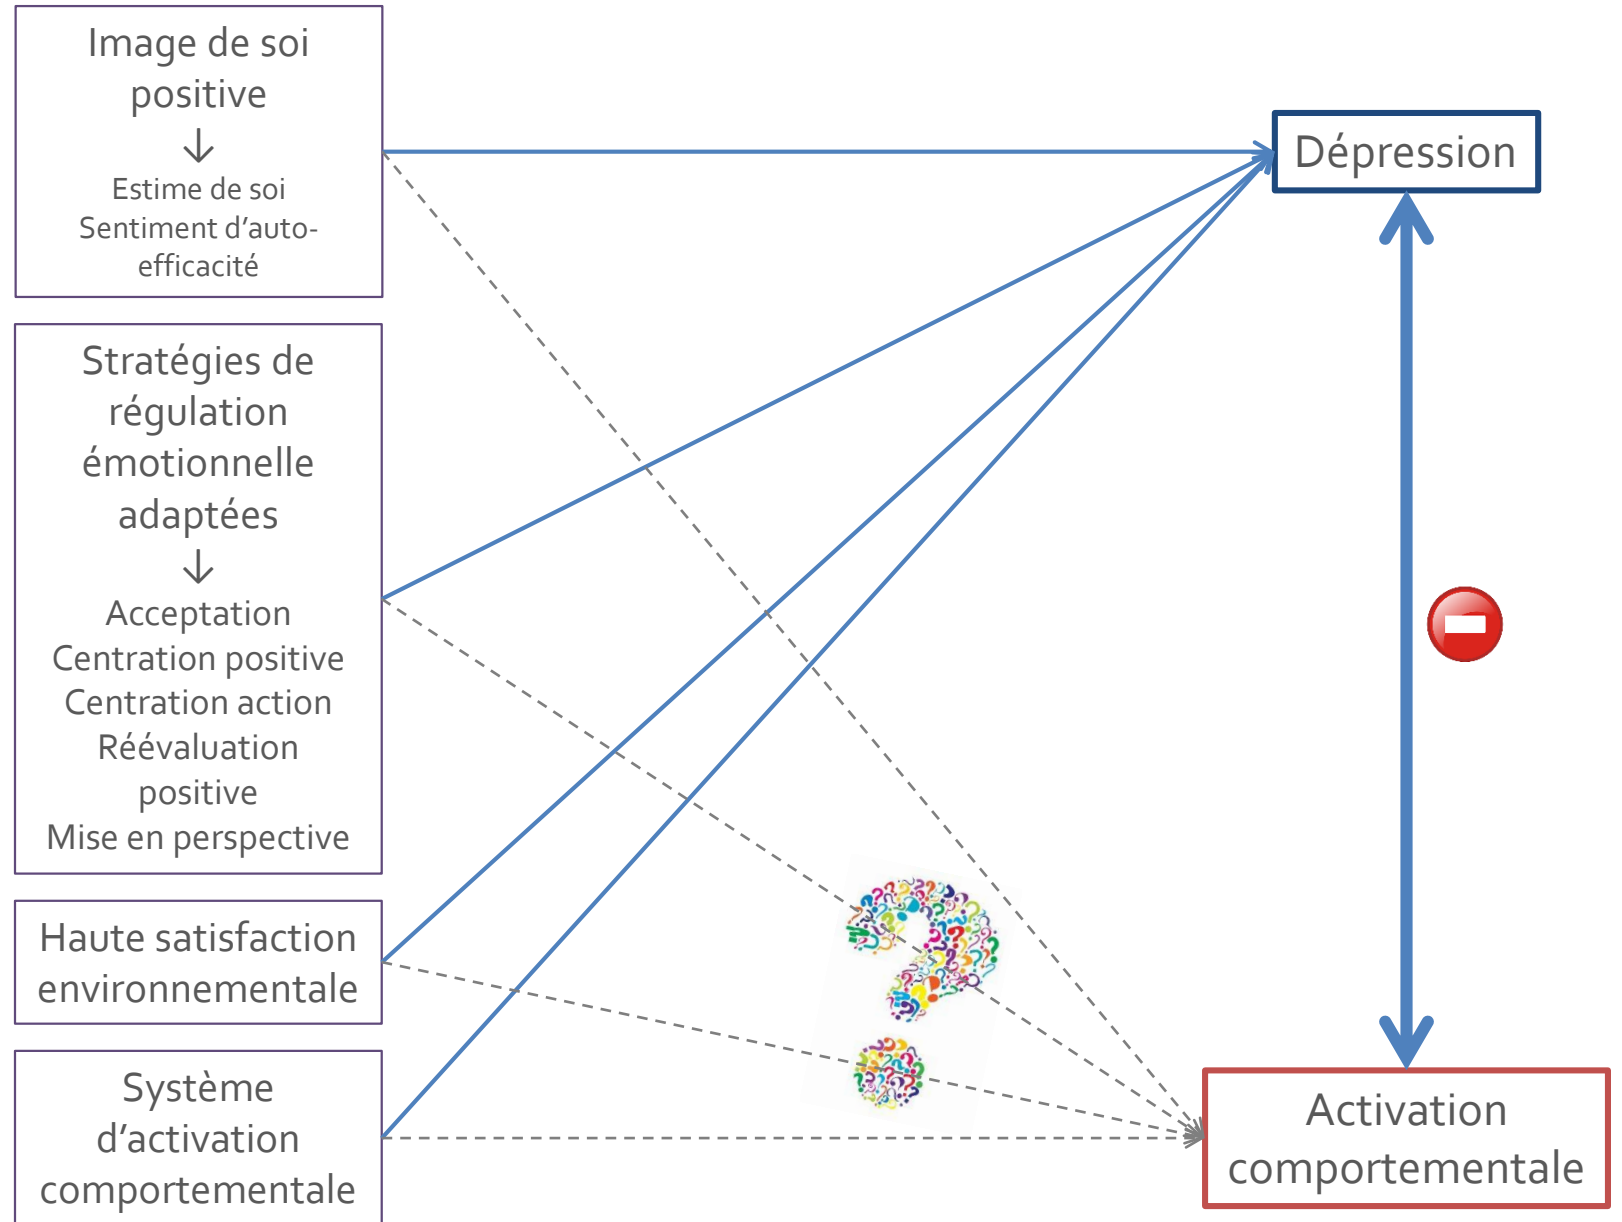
Image de soi positive
↓
Estime de soi
Sentiment d'auto-efficacité

Stratégies de régulation émotionnelle adaptées
↓
Acceptation
Centration positive
Centration action
Réévaluation positive
Mise en perspective

Haute satisfaction environnementale

Système d'activation comportementale

Dépression

Activation comportementale